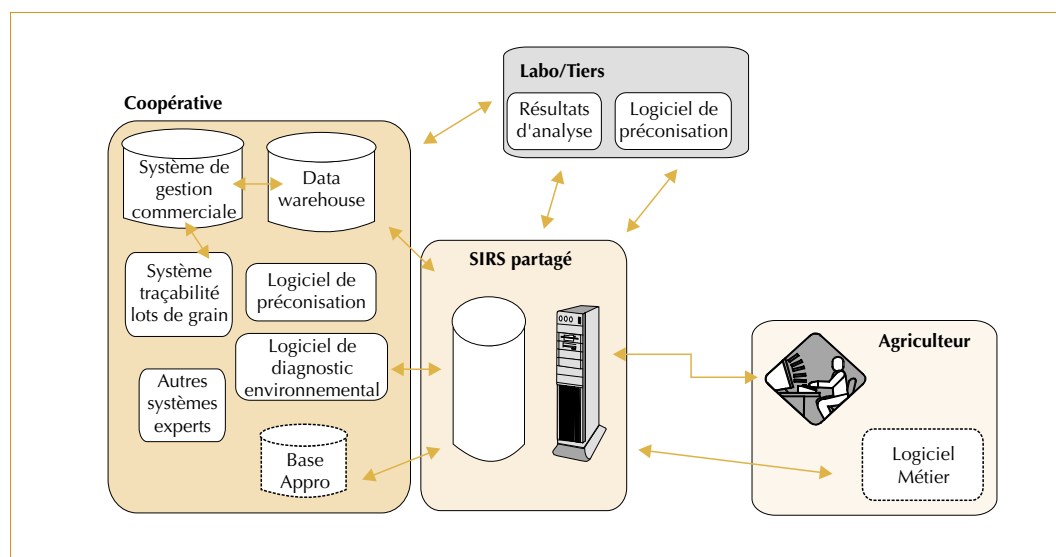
Labo/Tiers

Résultats d'analyse

Logiciel de préconisation

Coopérative

Système de gestion commerciale

Data warehouse

Système traçabilité lots de grain

Logiciel de préconisation

Logiciel de diagnostic environnemental

Autres systèmes experts

Base Appro

SIRS partagé

Agriculteur

Logiciel Métier